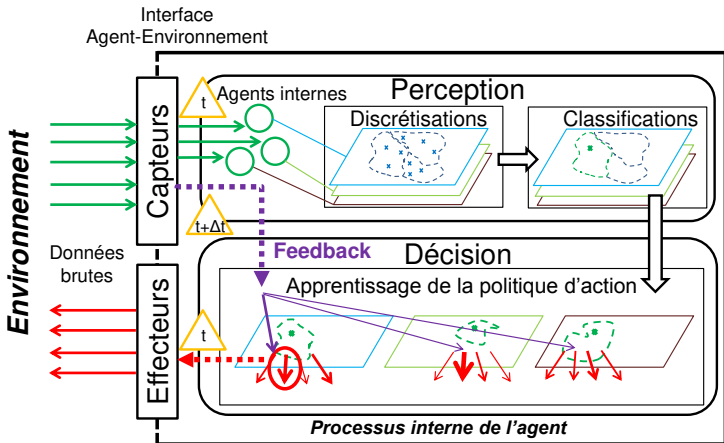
Interface Agent-Environnement

Environnement

Capteurs

t

Agents internes

Perception

Discrétisations

Classifications

t+Δt

Feedback

Données brutes

Décision

Apprentissage de la politique d'action

Effecteurs

t

Processus interne de l'agent